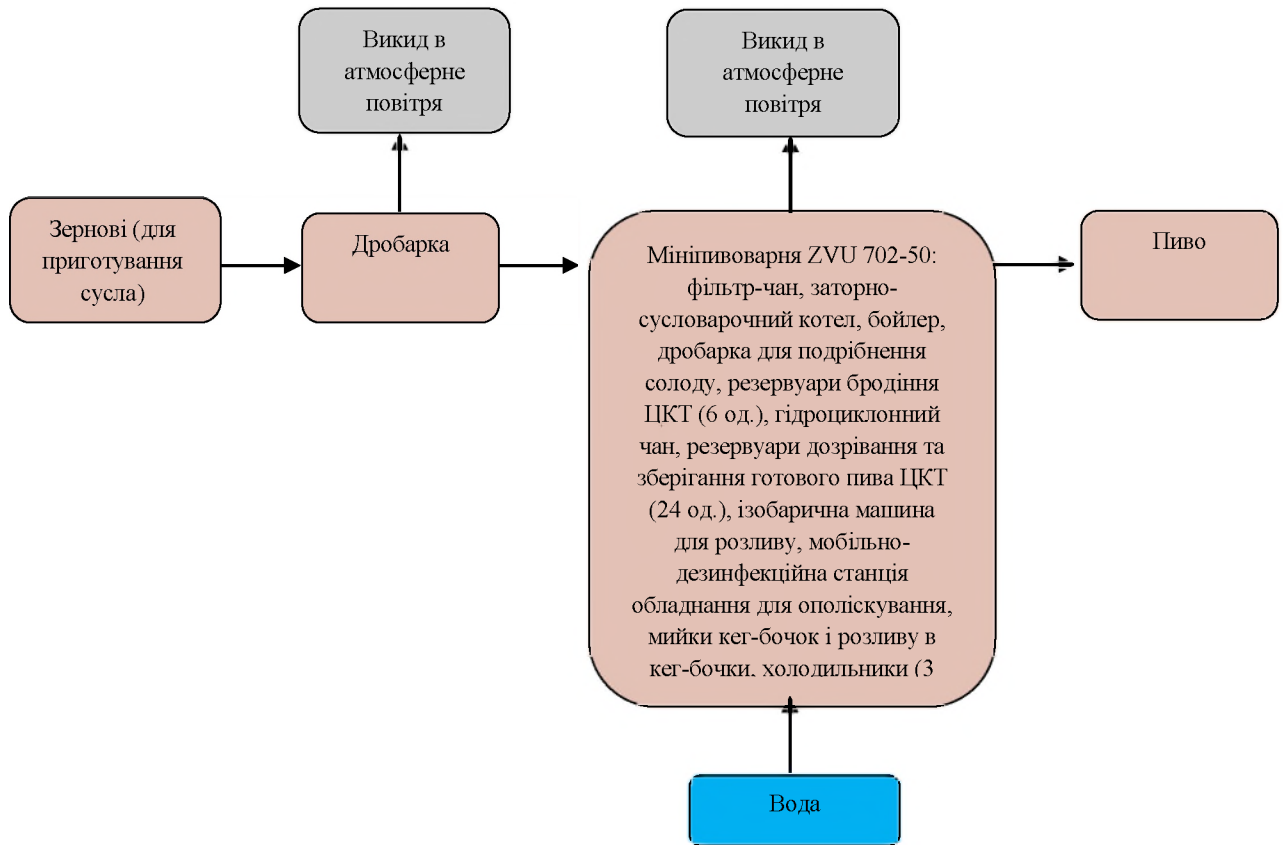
Викид в атмосферне повітря

Викид в атмосферне повітря

Зернові (для приготування сусла)

Дробарка

Мініпивоварня ZVU 702-50: фільтр-чан, заторно-сусловарочний котел, бойлер, дробарка для подрібнення солоду, резервуари бродіння ЦКТ (6 од.), гідроциклонний чан, резервуари дозрівання та зберігання готового пива ЦКТ (24 од.), ізобарична машина для розливу, мобільно-дезинфекційна станція обладнання для ополіскування, мийки кег-бочок і розливу в кег-бочки, холодильники (3

Пиво

Вода